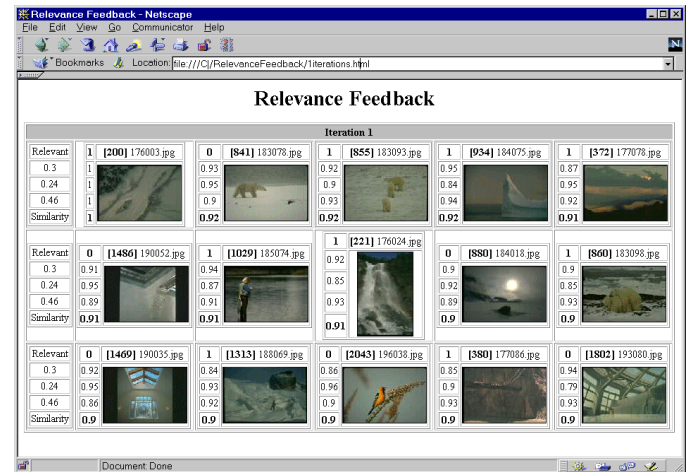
Relevance Feedback - Netscape

File Edit View Go Communicator Help

Bookmarks Location: file:///C|/RelevanceFeedback/1iterations.html

Relevance Feedback

Iteration 1

| Relevant | 1 [200] 176003.jpg | 0 [841] 183078.jpg | 1 [855] 183093.jpg | 1 [934] 184075.jpg | 1 [372] 177078.jpg |
|---|---|---|---|---|---|
| 0.3 | 1 | 0.93 | 0.92 | 0.95 | 0.87 |
| 0.24 | 1 | 0.95 | 0.9 | 0.84 | 0.95 |
| 0.46 | 1 | 0.9 | 0.93 | 0.94 | 0.92 |
| Similarity | 1 | 0.92 | 0.92 | 0.92 | 0.91 |

| Relevant | 0 [1486] 190052.jpg | 1 [1029] 185074.jpg | 1 [221] 176024.jpg | 0 [880] 184018.jpg | 1 [860] 183098.jpg |
|---|---|---|---|---|---|
| 0.3 | 0.91 | 0.94 | 0.92 | 0.9 | 0.9 |
| 0.24 | 0.95 | 0.87 | 0.85 | 0.92 | 0.85 |
| 0.46 | 0.89 | 0.91 | 0.93 | 0.89 | 0.93 |
| Similarity | 0.91 | 0.91 | 0.91 | 0.9 | 0.9 |

| Relevant | 0 [1469] 190035.jpg | 1 [1313] 188069.jpg | 0 [2043] 196038.jpg | 1 [380] 177086.jpg | 0 [1802] 193080.jpg |
|---|---|---|---|---|---|
| 0.3 | 0.92 | 0.84 | 0.86 | 0.85 | 0.94 |
| 0.24 | 0.95 | 0.93 | 0.96 | 0.9 | 0.79 |
| 0.46 | 0.86 | 0.92 | 0.9 | 0.93 | 0.93 |
| Similarity | 0.9 | 0.9 | 0.9 | 0.9 | 0.9 |

Document: Done